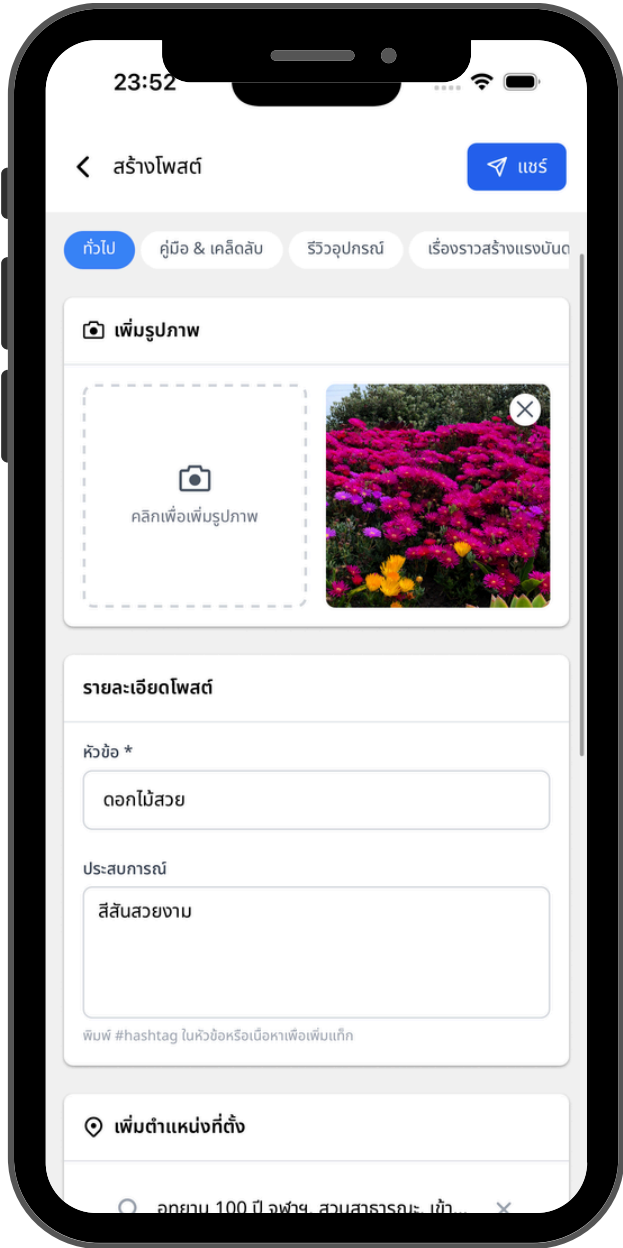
23:52

สร้างโพสต์

แชร์

ทั่วไป

คู่มือ & เคล็ดลับ

รีวิวอุปกรณ์

เรื่องราวสร้างแรงบันด

เพิ่มรูปภาพ

คลิกเพื่อเพิ่มรูปภาพ

รายละเอียดโพสต์

หัวข้อ *

ดอกไม้สวย

ประสบการณ์

สีสันสวยงาม

พิมพ์ #hashtag ในหัวข้อหรือเนื้อหาเพื่อเพิ่มแท็ก

เพิ่มตำแหน่งที่ตั้ง

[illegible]